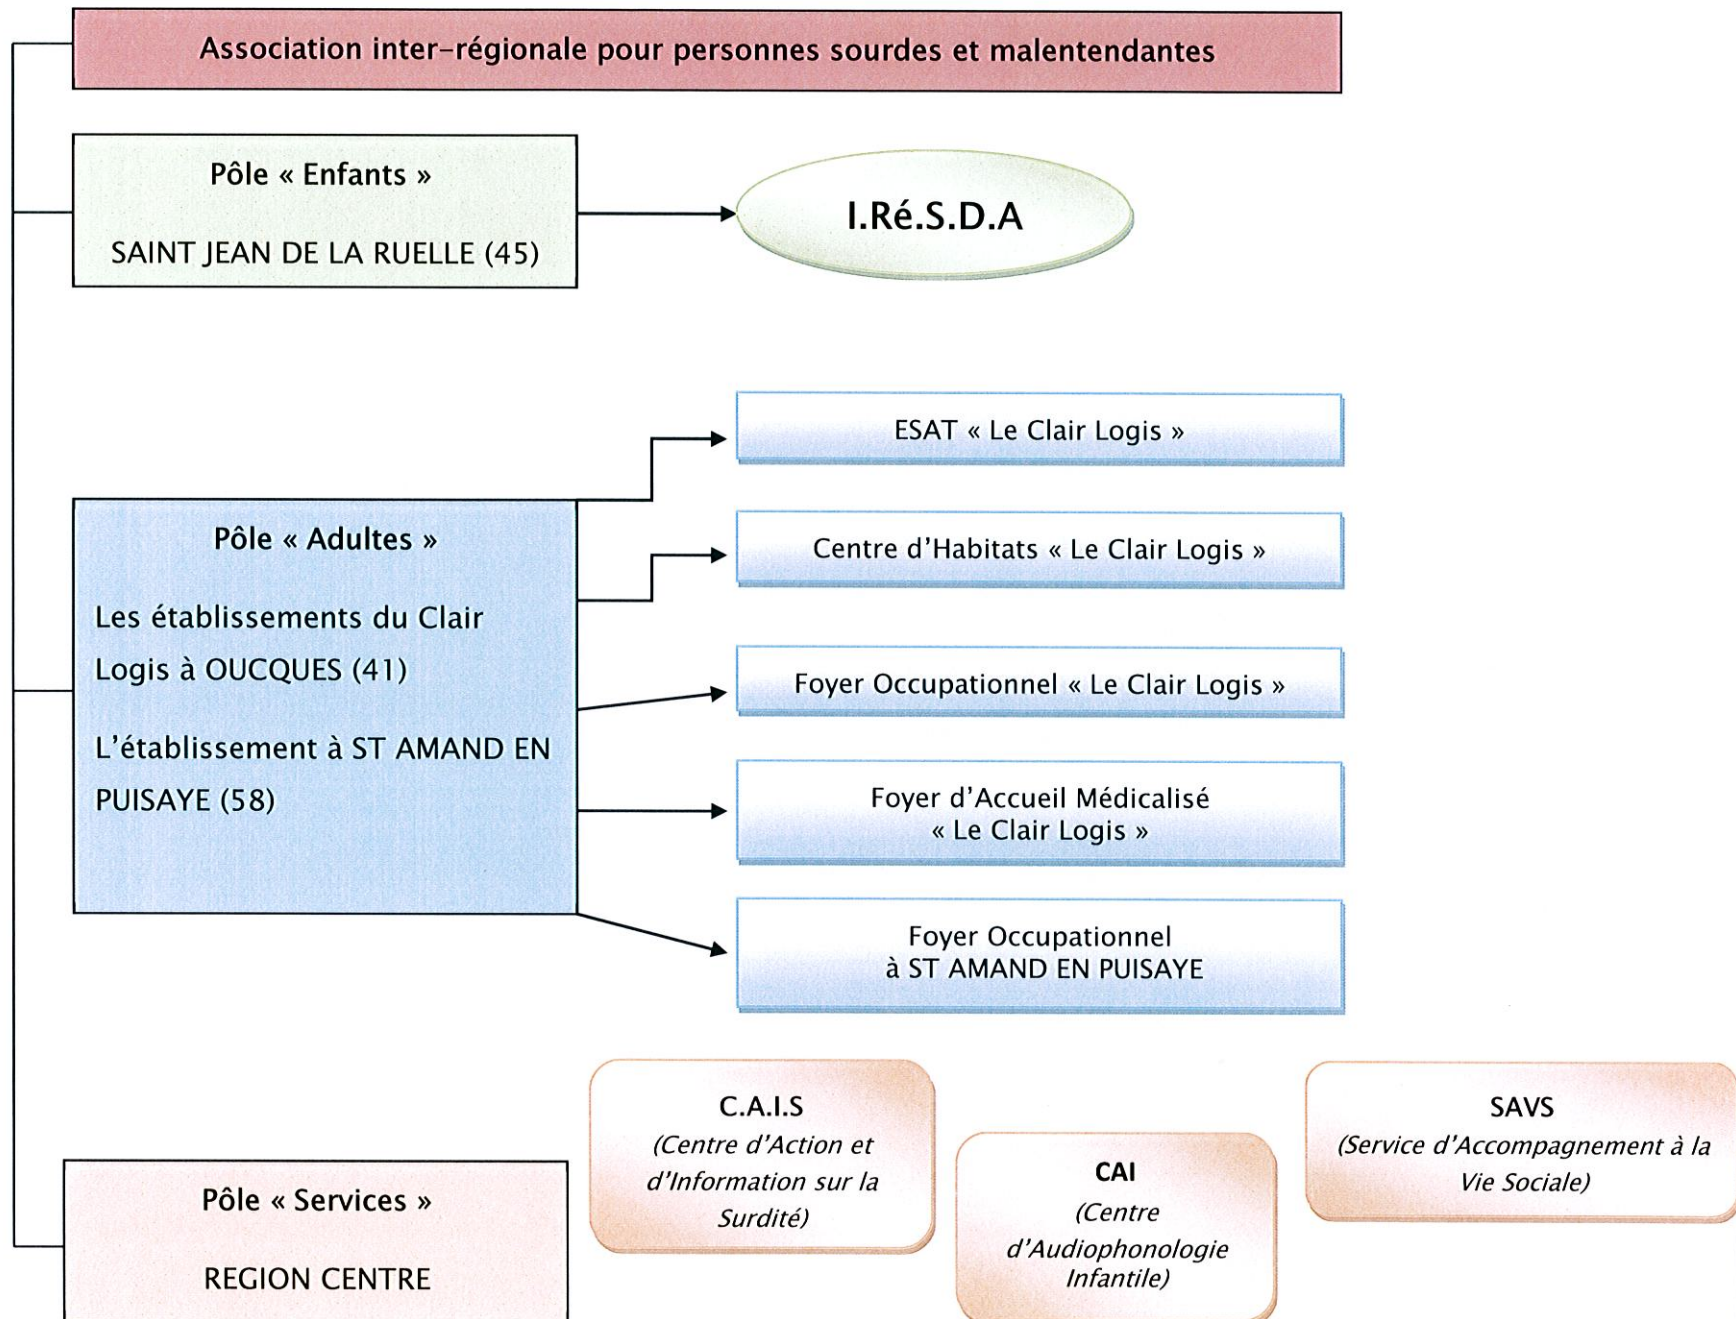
Association inter-régionale pour personnes sourdes et malentendantes

Pôle « Enfants »

SAINT JEAN DE LA RUELLE (45)

I.Ré.S.D.A

ESAT « Le Clair Logis »

Pôle « Adultes »

Les établissements du Clair Logis à OUCQUES (41)

L'établissement à ST AMAND EN PUISAYE (58)

Centre d'Habitats « Le Clair Logis »

Foyer Occupationnel « Le Clair Logis »

Foyer d'Accueil Médicalisé « Le Clair Logis »

Foyer Occupationnel à ST AMAND EN PUISAYE

C.A.I.S
(Centre d'Action et d'Information sur la Surdité)

CAI
(Centre d'Audiophonologie Infantile)

SAVS
(Service d'Accompagnement à la Vie Sociale)

Pôle « Services »

REGION CENTRE